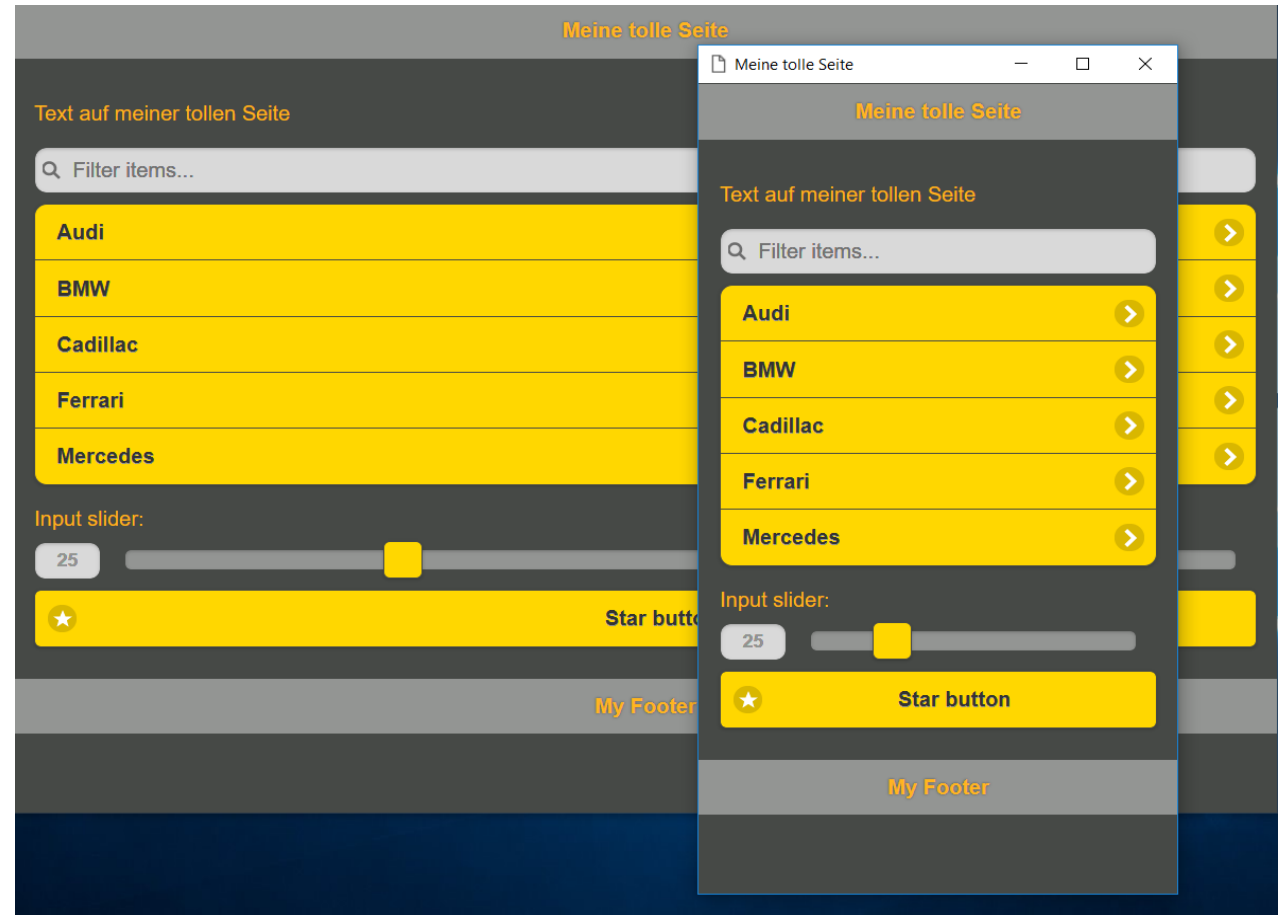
Meine tolle Seite

Text auf meiner tollen Seite

Filter items...

Audi

BMW

Cadillac

Ferrari

Mercedes

Input slider:

25

Star butto

My Footer

Meine tolle Seite

Meine tolle Seite

Text auf meiner tollen Seite

Filter items...

Audi

BMW

Cadillac

Ferrari

Mercedes

Input slider:

25

Star button

My Footer